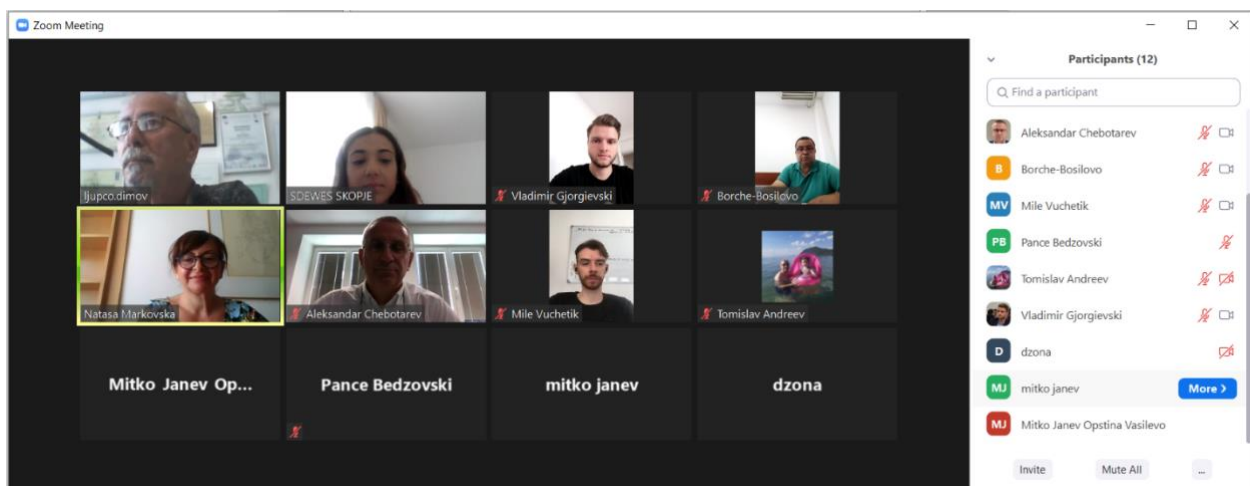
Zoom Meeting

ljupco.dimov
SDEWES SKOPJE
Vladimir Gjorgievski
Borche-Bosilovo
Natasa Markovska
Aleksandar Chebotarev
Mile Vuchetik
Tomislav Andreev
Mitko Janev Op...
Pance Bedzovski
mitko janev
dzona

Participants (12)
Find a participant
Aleksandar Chebotarev
B Borche-Bosilovo
MV Mile Vuchetik
PB Pance Bedzovski
Tomislav Andreev
Vladimir Gjorgievski
D dzona
MJ mitko janev More ›
MJ Mitko Janev Opstina Vasilevo
Invite
Mute All
...